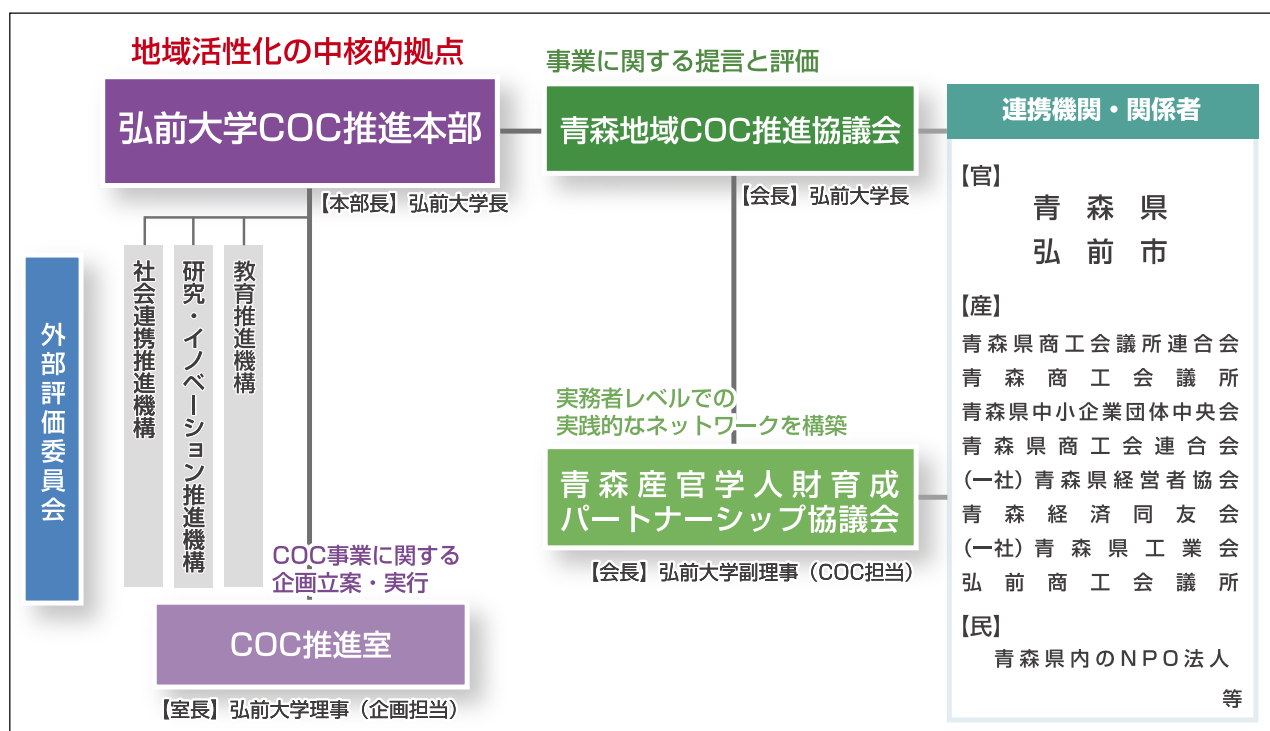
地域活性化の中核的拠点

弘前大学COC推進本部

【本部長】弘前大学長

事業に関する提言と評価

青森地域COC推進協議会

【会長】弘前大学長

連携機関・関係者

【官】
青森県
弘前市

【産】
青森県商工会議所連合会
青森商工会議所
青森県中小企業団体中央会
青森県商工会連合会
（一社）青森県経営者協会
青森経済同友会
（一社）青森県工業会
弘前商工会議所

【民】
青森県内のＮＰＯ法人
等

外部評価委員会

社会連携推進機構

研究・イノベーション推進機構

教育推進機構

実務者レベルでの
実践的なネットワークを構築

青森産官学人財育成
パートナーシップ協議会

【会長】弘前大学副理事（COC担当）

COC事業に関する
企画立案・実行

COC推進室

【室長】弘前大学理事（企画担当）